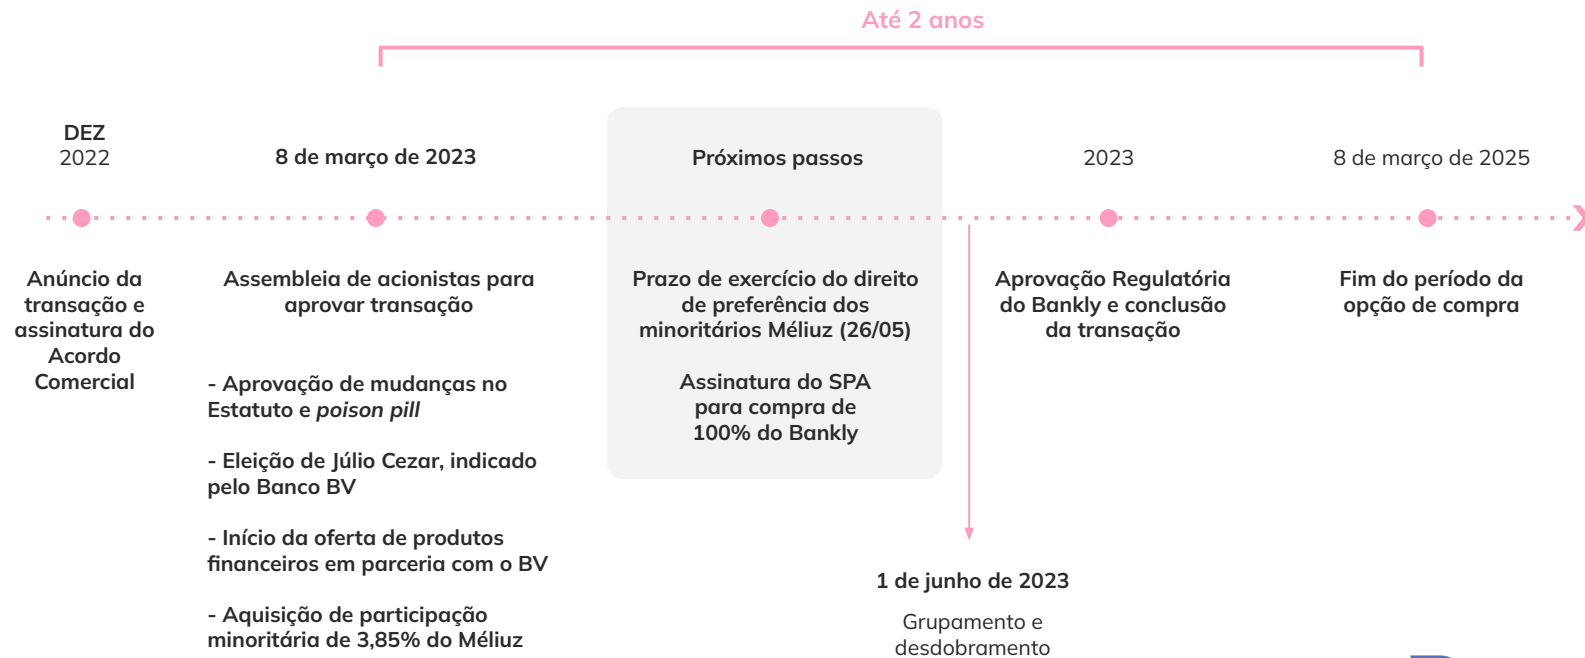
Até 2 anos

DEZ
2022

8 de março de 2023

Próximos passos

2023

8 de março de 2025

Anúncio da transação e assinatura do Acordo Comercial

Assembleia de acionistas para aprovar transação

- Aprovação de mudanças no Estatuto e *poison pill*

- Eleição de Júlio Cezar, indicado pelo Banco BV

- Início da oferta de produtos financeiros em parceria com o BV

- Aquisição de participação minoritária de 3,85% do Méliuz

Prazo de exercício do direito de preferência dos minoritários Méliuz (26/05)

Assinatura do SPA para compra de 100% do Bankly

Aprovação Regulatória do Bankly e conclusão da transação

Fim do período da opção de compra

1 de junho de 2023

Grupamento e desdobramento